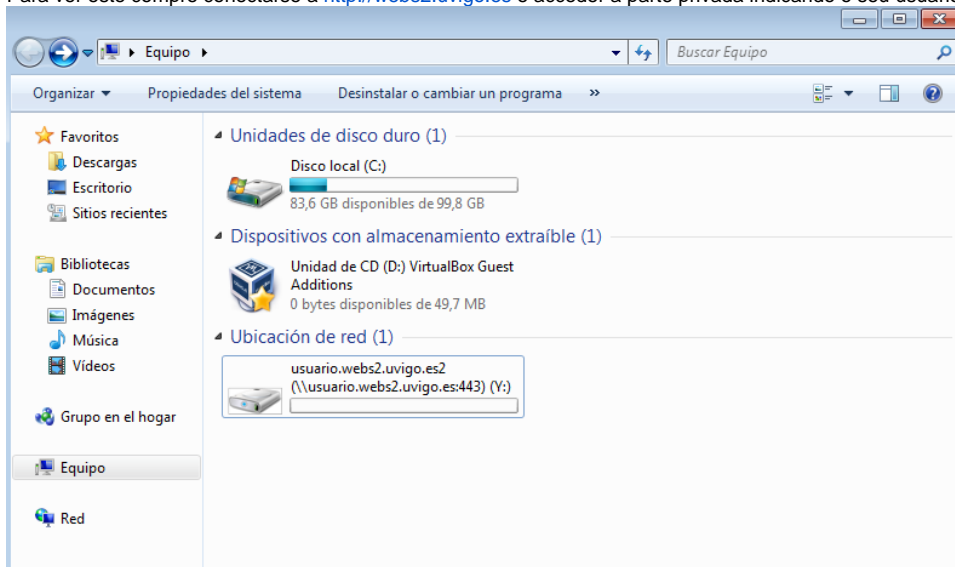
Para ver este compre conectarse a http://webs2.uvigo.es e acceder á parte privada indicando o seu usuario

Equipo

Buscar Equipo

Organizar

Propiedades del sistema

Desinstalar o cambiar un programa

»

Favoritos

Descargas

Escritorio

Sitios recientes

Bibliotecas

Documentos

Imágenes

Música

Vídeos

Grupo en el hogar

Equipo

Red

Unidades de disco duro (1)

Disco local (C:)

83,6 GB disponibles de 99,8 GB

Dispositivos con almacenamiento extraíble (1)

Unidad de CD (D:) VirtualBox Guest Additions

0 bytes disponibles de 49,7 MB

Ubicación de red (1)

usuario.webs2.uvigo.es2 (\\usuario.webs2.uvigo.es:443) (Y:)